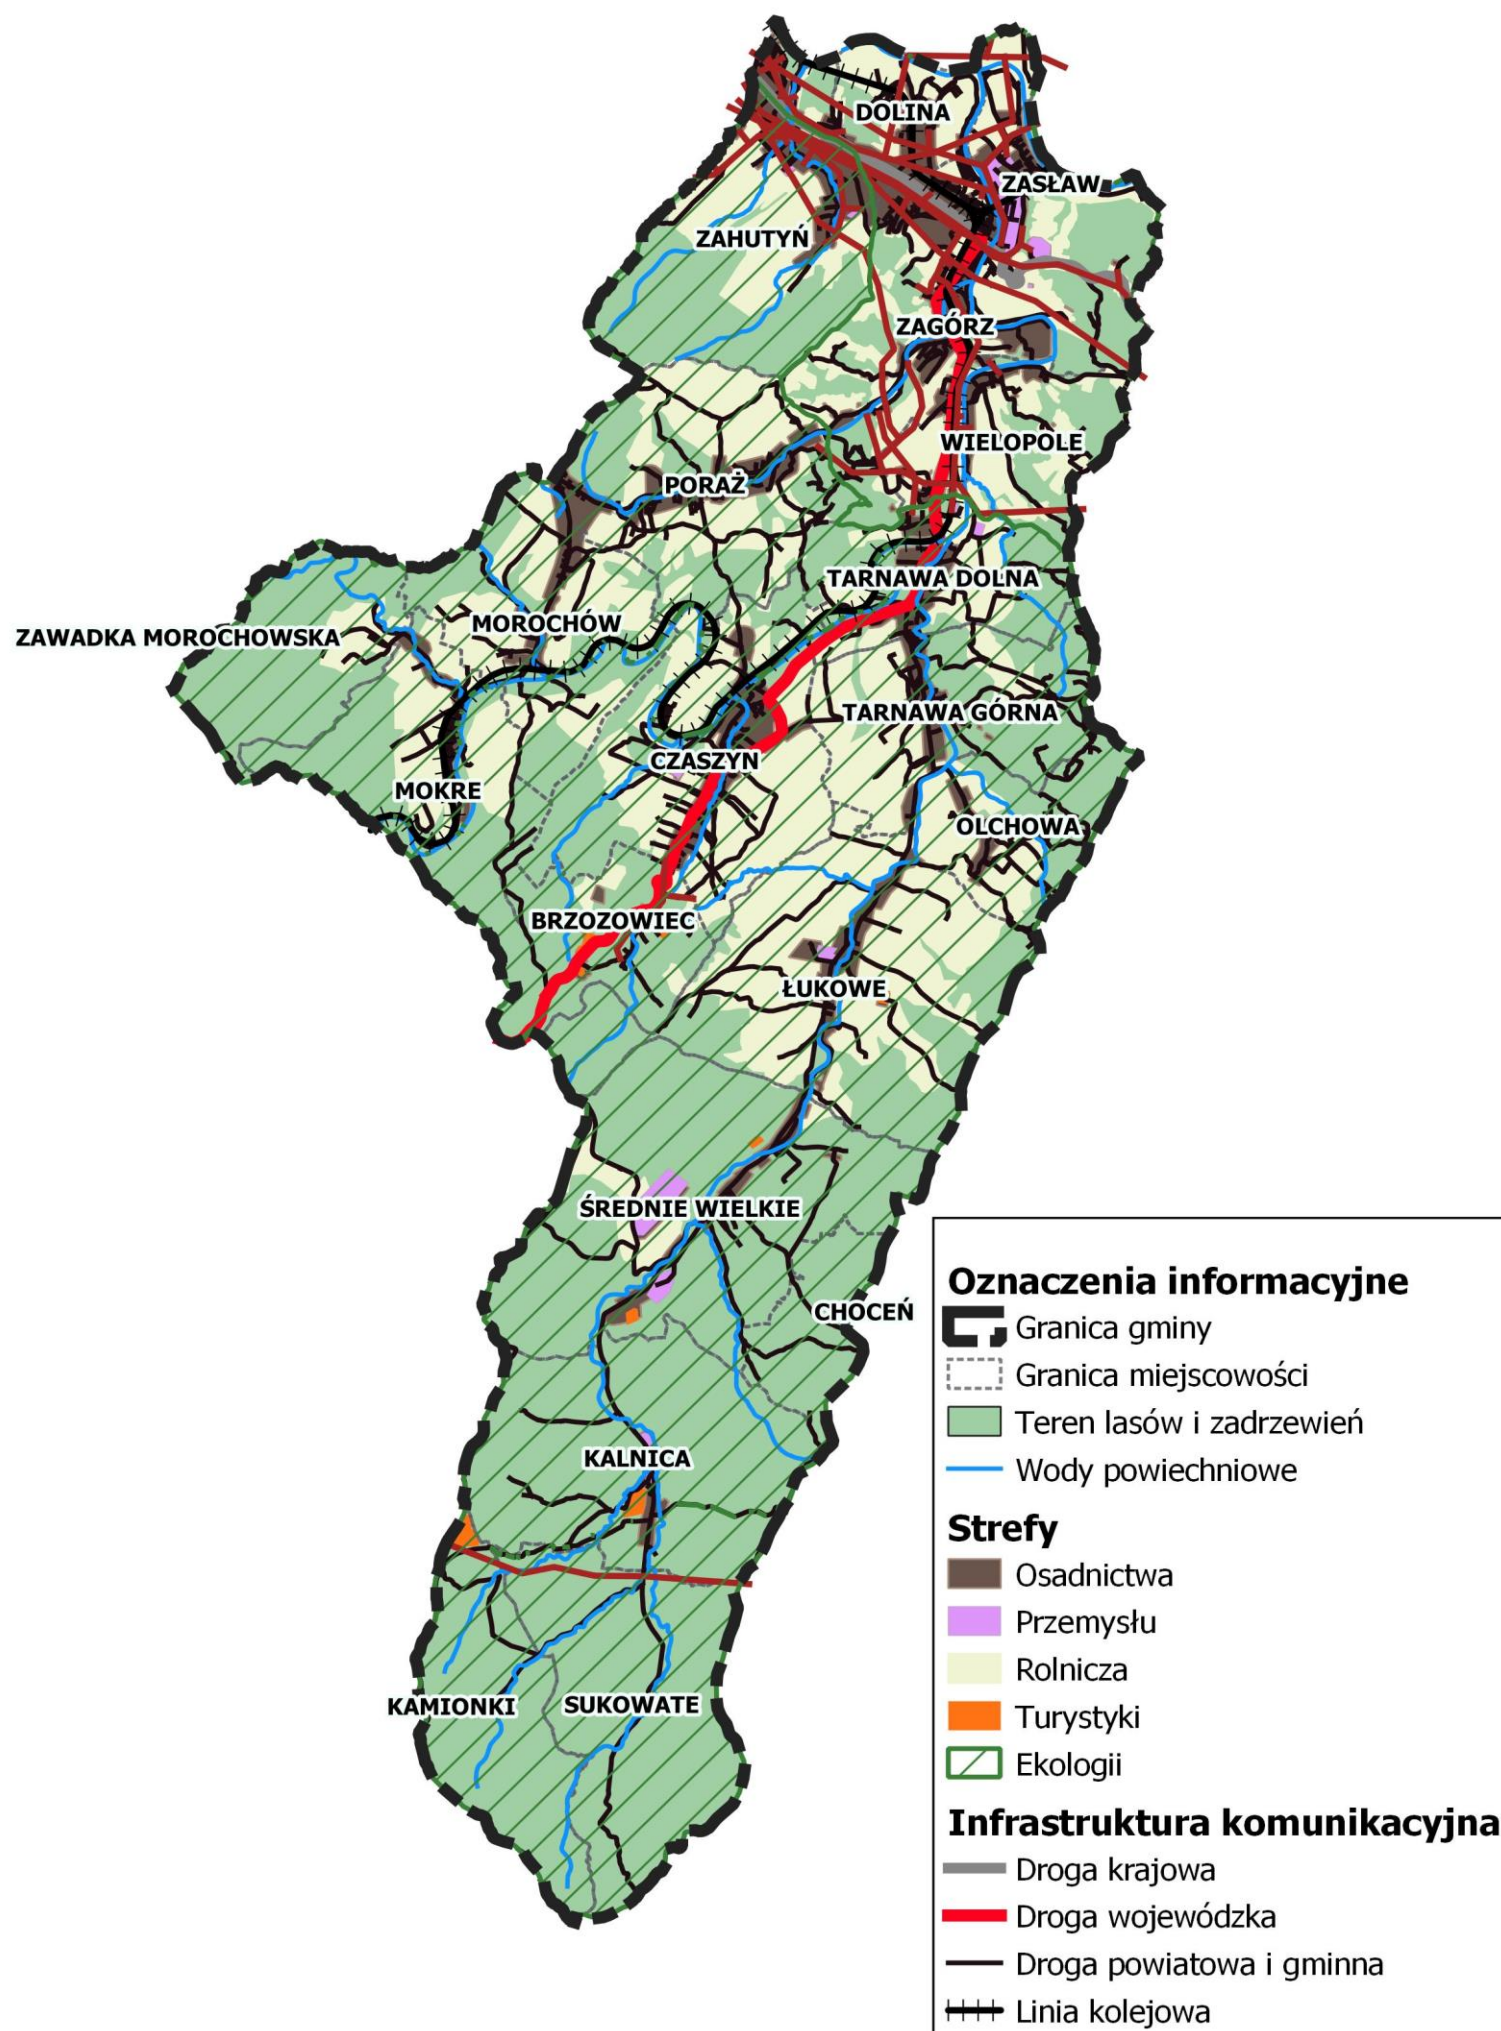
DOLINA
ZASŁAW
ZAHUTYŃ
ZAGÓRZ
WIELOPOLE
PORAŻ
TARNAWA DOLNA
ZAWADKA MOROCHOWSKA
MOROCHÓW
TARNAWA GÓRNA
CZASZYN
MOKRE
OLCHOWA
BRZOZOWIEC
ŁUKOWE
ŚREDNIE WIELKIE
CHOCEŃ
KALNICA
KAMIONKI
SUKOWATE

Oznaczenia informacyjne
Granica gminy
Granica miejscowości
Teren lasów i zadrzewień
Wody powiechniowe

Strefy
Osadnictwa
Przemysłu
Rolnicza
Turystyki
Ekologii

Infrastruktura komunikacyjna
Droga krajowa
Droga wojewódzka
Droga powiatowa i gminna
Linia kolejowa